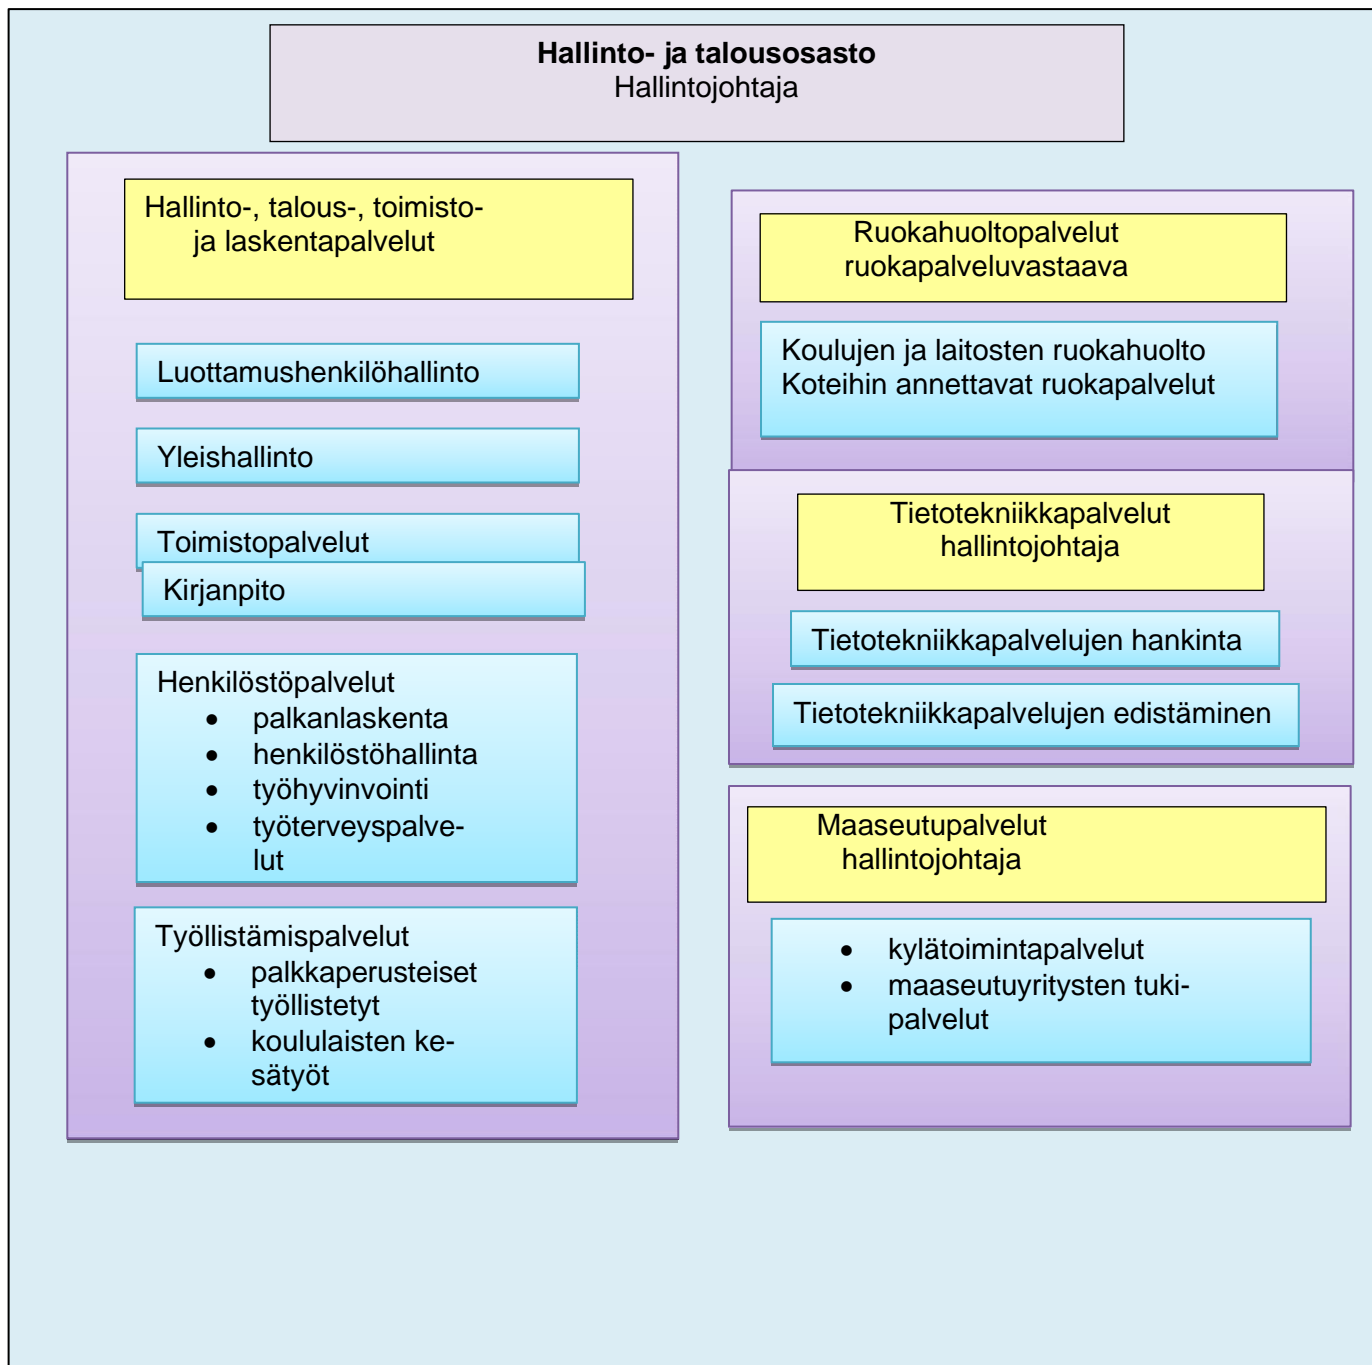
**Hallinto- ja talousosasto**
Hallintojohtaja

Hallinto-, talous-, toimisto- ja laskentapalvelut

Luottamushenkilöhallinto

Yleishallinto

Toimistopalvelut

Kirjanpito

Henkilöstöpalvelut
- palkanlaskenta
- henkilöstöhallinta
- työhyvinvointi
- työterveyspalvelut

Työllistämispalvelut
- palkkaperusteiset työllistetyt
- koululaisten kesätyöt

Ruokahuoltopalvelut
ruokapalveluvastaava

Koulujen ja laitosten ruokahuolto
Koteihin annettavat ruokapalvelut

Tietotekniikkapalvelut
hallintojohtaja

Tietotekniikkapalvelujen hankinta

Tietotekniikkapalvelujen edistäminen

Maaseutupalvelut
hallintojohtaja

- kylätoimintapalvelut
- maaseutuyritysten tukipalvelut